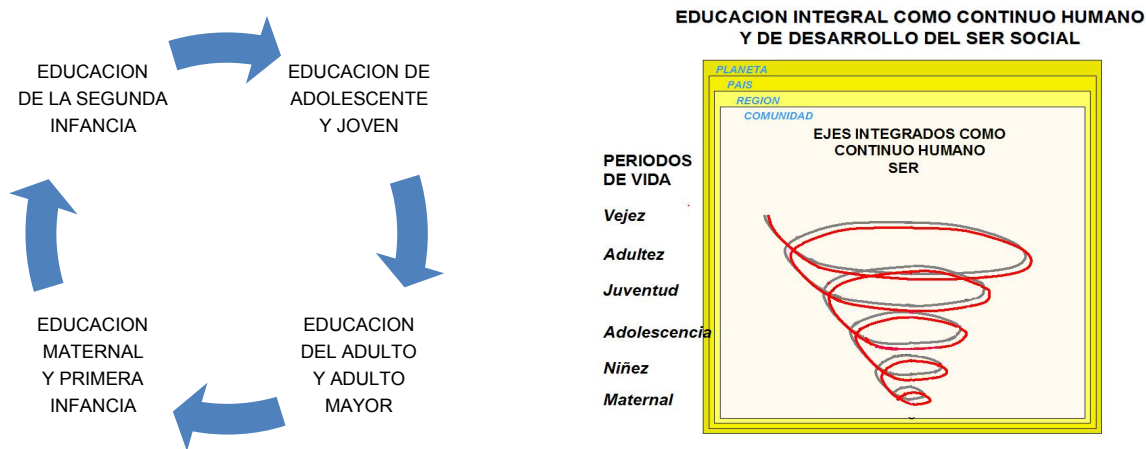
EDUCACION DE LA SEGUNDA INFANCIA

EDUCACION DE ADOLESCENTE Y JOVEN

EDUCACION MATERNAL Y PRIMERA INFANCIA

EDUCACION DEL ADULTO Y ADULTO MAYOR

EDUCACION INTEGRAL COMO CONTINUO HUMANO Y DE DESARROLLO DEL SER SOCIAL

PLANETA
PAIS
REGION
COMUNIDAD

EJES INTEGRADOS COMO CONTINUO HUMANO SER

PERIODOS DE VIDA
Vejez
Adultez
Juventud
Adolescencia
Niñez
Maternal